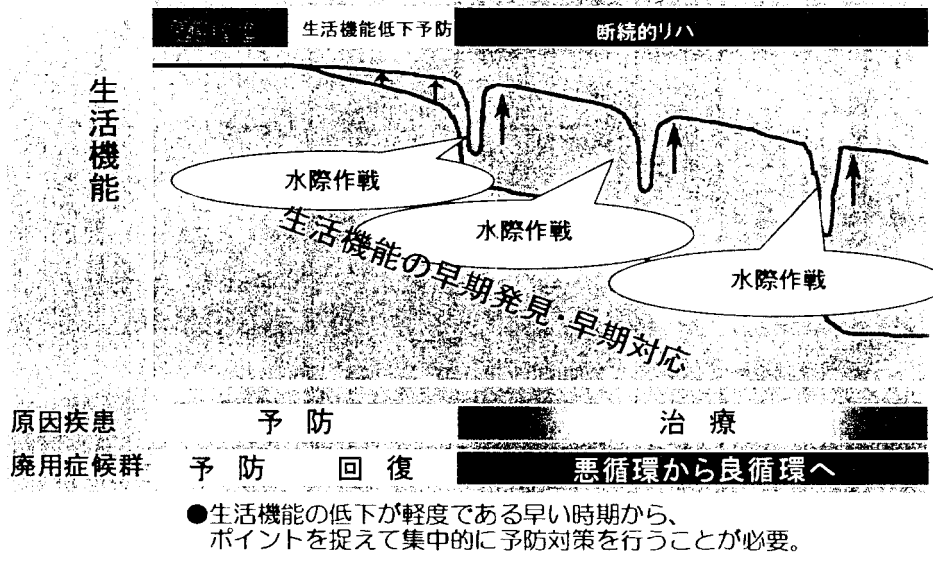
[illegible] 生活機能低下予防 断続的リハ

生活機能

水際作戦

水際作戦

水際作戦

生活機能の早期発見・早期対応

原因疾患 予 防 治 療

廃用症候群 予 防 回 復 悪循環から良循環へ

●生活機能の低下が軽度である早い時期から、ポイントを捉えて集中的に予防対策を行うことが必要。